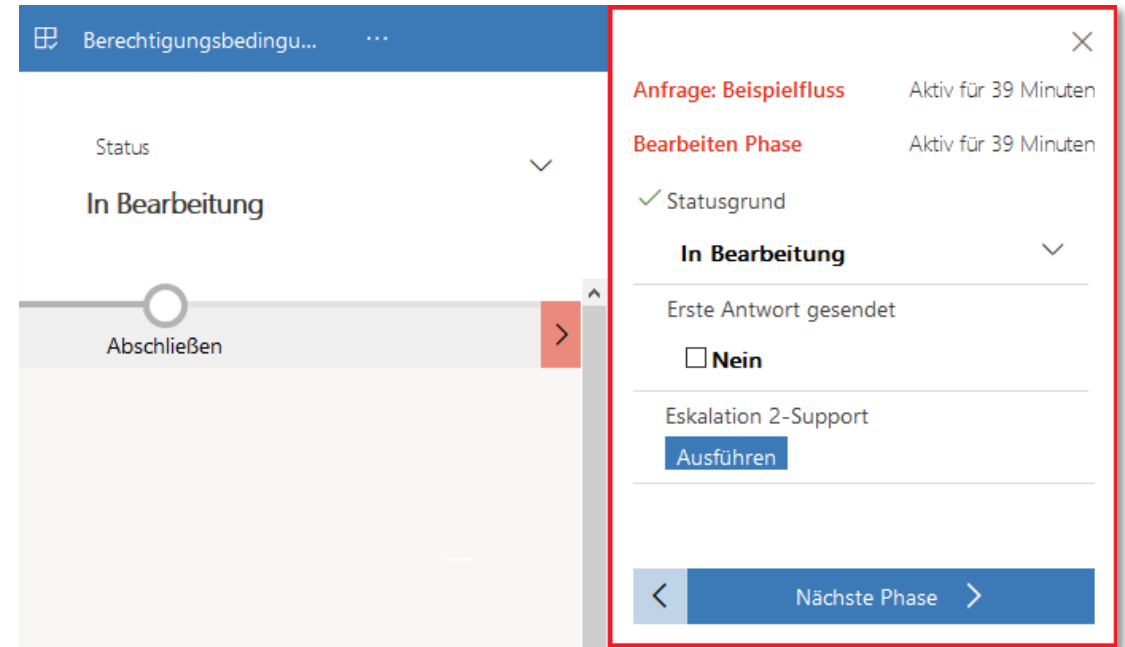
Berechtigungsbedingu... ···

Status

In Bearbeitung

Abschließen

Anfrage: Beispielfluss Aktiv für 39 Minuten

Bearbeiten Phase Aktiv für 39 Minuten

✓ Statusgrund

In Bearbeitung

Erste Antwort gesendet

☐ Nein

Eskalation 2-Support

Ausführen

Nächste Phase